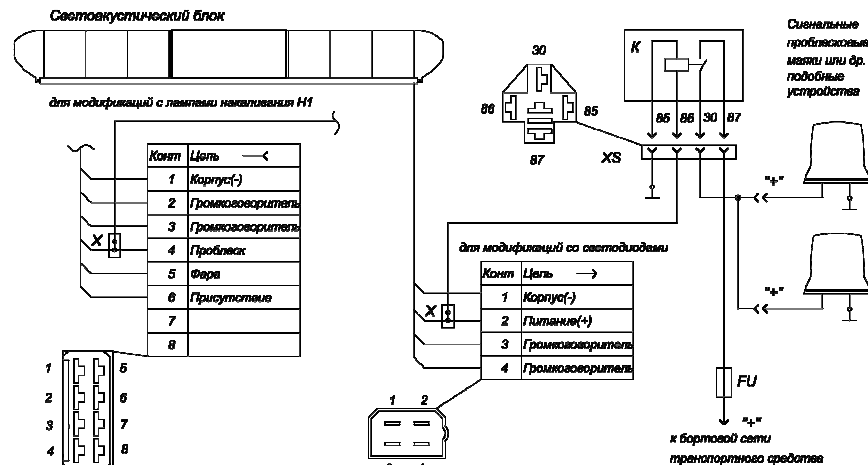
Светоакустический блок

для модификаций с лампами накаливания Н1

| Конт | Цепь ⟵ |
|---|---|
| 1 | Корпус(-) |
| 2 | Громкоговоритель |
| 3 | Громкоговоритель |
| 4 | Проблеск |
| 5 | Фара |
| 6 | Присутствие |
| 7 | |
| 8 | |

X

1 5
2 6
3 7
4 8

30
86 85
87

K

85 86 30 87

XS

Сигнальные проблесковые маяки или др. подобные устройства

"+"

"+"

для модификаций со светодиодами

| Конт | Цепь ⟶ |
|---|---|
| 1 | Корпус(-) |
| 2 | Питание(+) |
| 3 | Громкоговоритель |
| 4 | Громкоговоритель |

X

1 2

FU

"+"
к бортовой сети транспортного средства